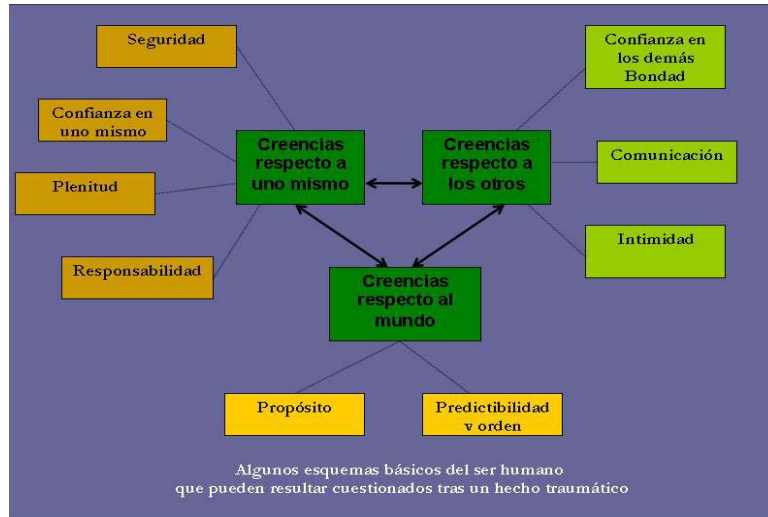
Seguridad

Confianza en uno mismo

Plenitud

Responsabilidad

Creencias respecto a uno mismo

Creencias respecto a los otros

Confianza en los demás Bondad

Comunicación

Intimidad

Creencias respecto al mundo

Propósito

Predictibilidad y orden

Algunos esquemas básicos del ser humano que pueden resultar cuestionados tras un hecho traumático